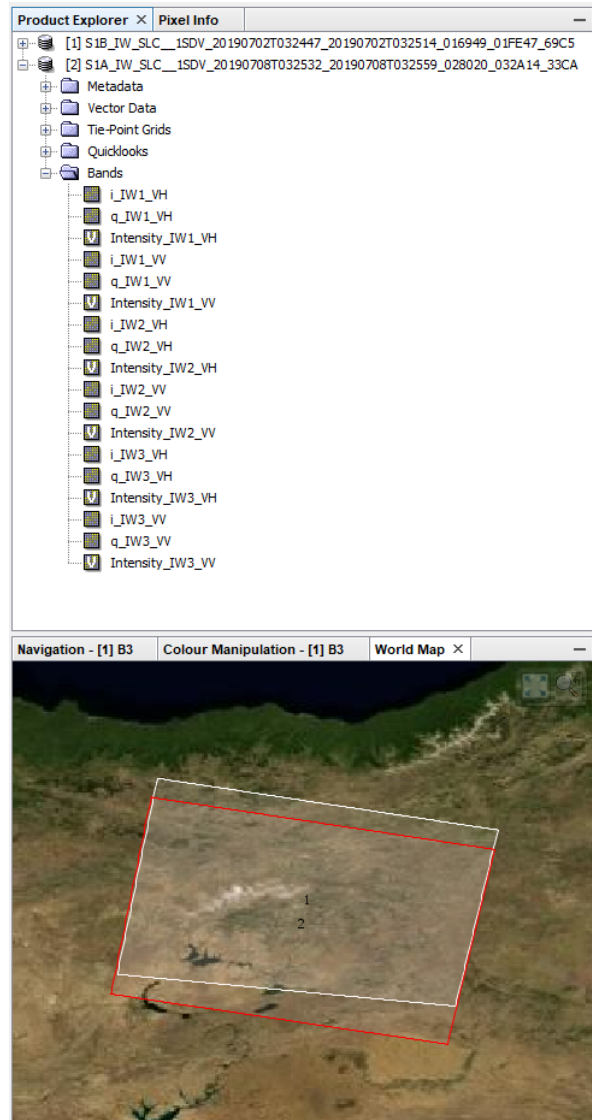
Product Explorer × Pixel Info

[1] S1B_IW_SLC__1SDV_20190702T032447_20190702T032514_016949_01FE47_69C5
[2] S1A_IW_SLC__1SDV_20190708T032532_20190708T032559_028020_032A14_33CA
Metadata
Vector Data
Tie-Point Grids
Quicklooks
Bands
i_IW1_VH
q_IW1_VH
Intensity_IW1_VH
i_IW1_VV
q_IW1_VV
Intensity_IW1_VV
i_IW2_VH
q_IW2_VH
Intensity_IW2_VH
i_IW2_VV
q_IW2_VV
Intensity_IW2_VV
i_IW3_VH
q_IW3_VH
Intensity_IW3_VH
i_IW3_VV
q_IW3_VV
Intensity_IW3_VV

Navigation - [1] B3 Colour Manipulation - [1] B3 World Map ×

1
2